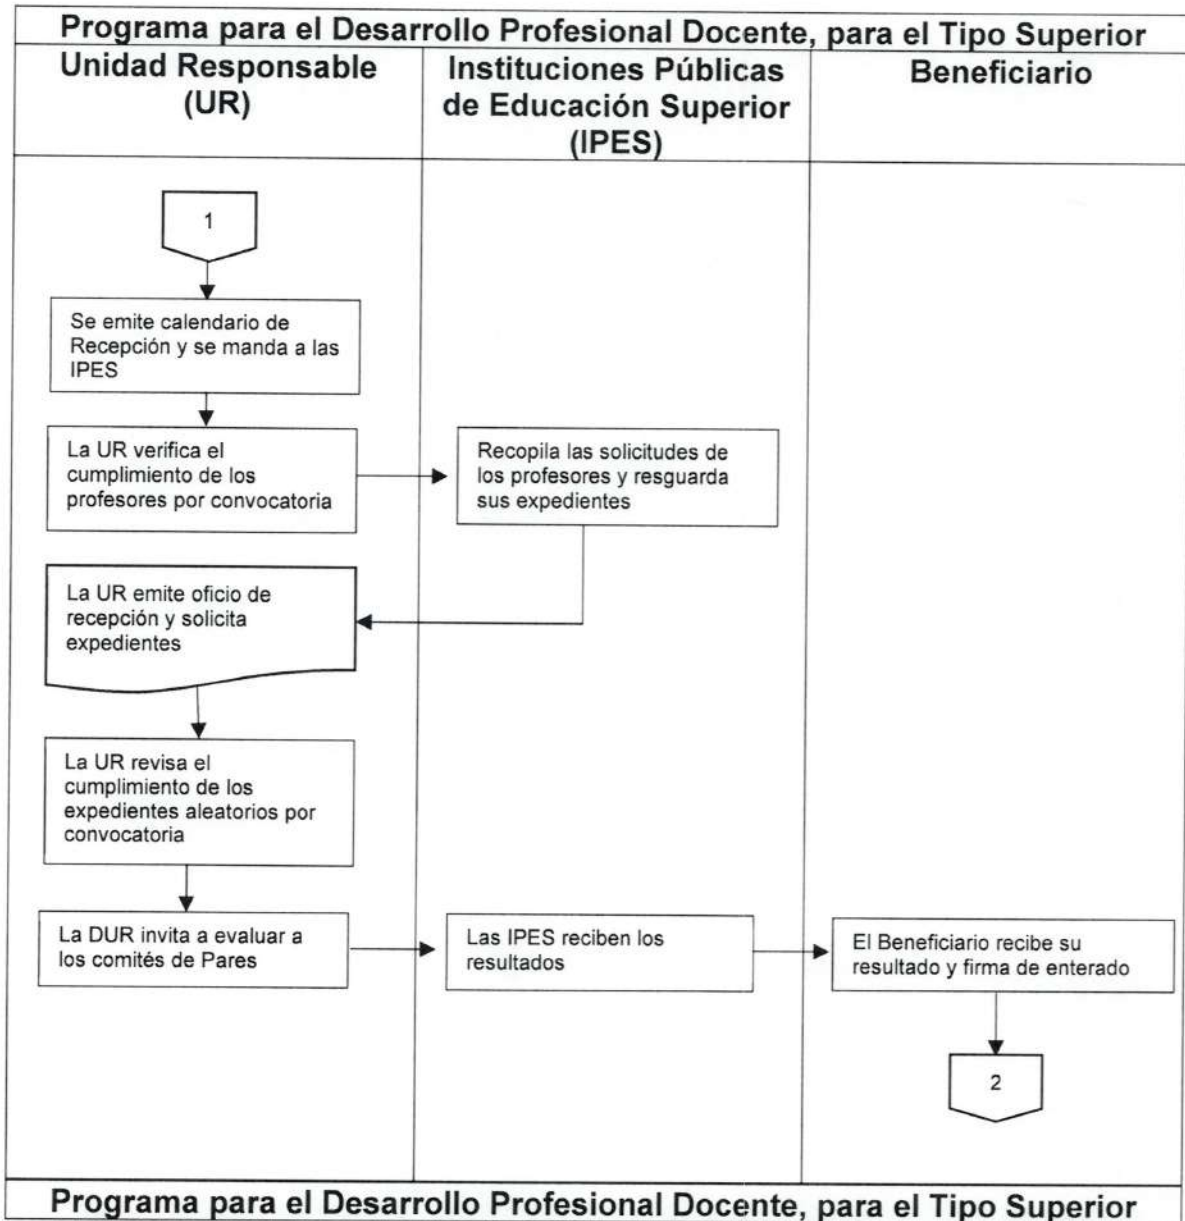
Programa para el Desarrollo Profesional Docente, para el Tipo Superior

Unidad Responsable (UR)

Instituciones Públicas de Educación Superior (IPES)

Beneficiario

1

Se emite calendario de Recepción y se manda a las IPES

La UR verifica el cumplimiento de los profesores por convocatoria

Recopila las solicitudes de los profesores y resguarda sus expedientes

La UR emite oficio de recepción y solicita expedientes

La UR revisa el cumplimiento de los expedientes aleatorios por convocatoria

La DUR invita a evaluar a los comités de Pares

Las IPES reciben los resultados

El Beneficiario recibe su resultado y firma de enterado

2

Programa para el Desarrollo Profesional Docente, para el Tipo Superior